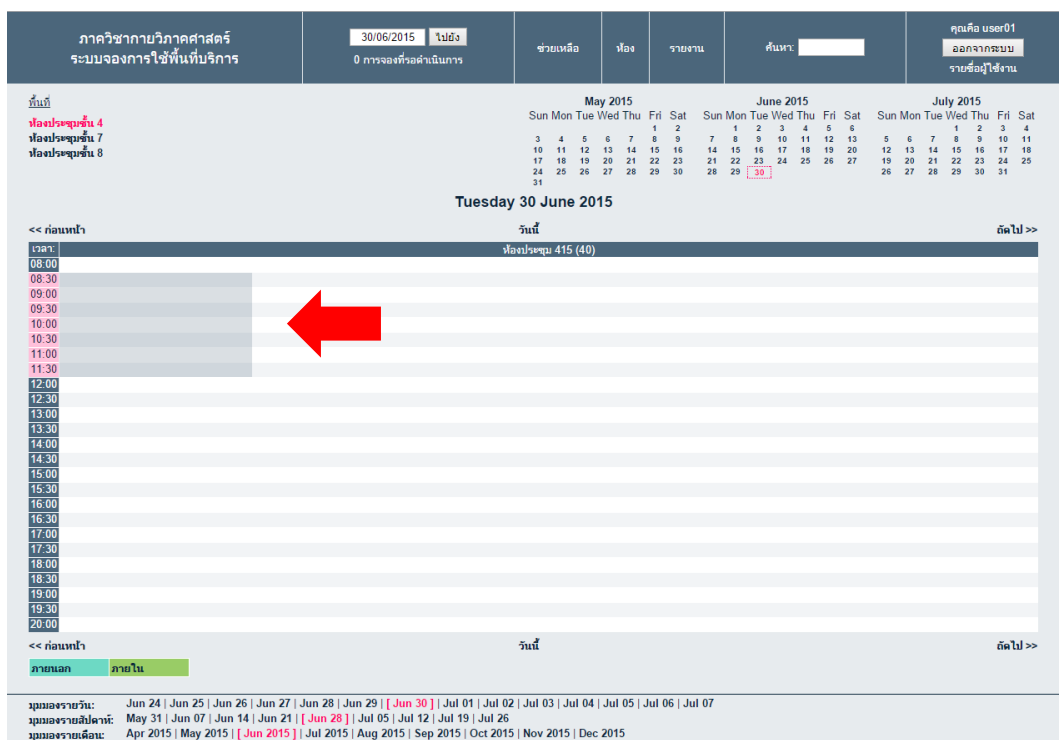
ภาควิชากายวิภาคศาสตร์
ระบบจองการใช้พื้นที่บริการ

30/06/2015 ไปยัง
0 การจองที่รอดำเนินการ

ช่วยเหลือ | ห้อง | รายงาน | ค้นหา:

คุณคือ user01
ออกจากระบบ
รายชื่อผู้ใช้งาน

พื้นที่
ห้องประชุมชั้น 4
ห้องประชุมชั้น 7
ห้องประชุมชั้น 8

May 2015

| Sun | Mon | Tue | Wed | Thu | Fri | Sat |
|---|---|---|---|---|---|---|
| | | | | | 1 | 2 |
| 3 | 4 | 5 | 6 | 7 | 8 | 9 |
| 10 | 11 | 12 | 13 | 14 | 15 | 16 |
| 17 | 18 | 19 | 20 | 21 | 22 | 23 |
| 24 | 25 | 26 | 27 | 28 | 29 | 30 |
| 31 | | | | | | |

June 2015

| Sun | Mon | Tue | Wed | Thu | Fri | Sat |
|---|---|---|---|---|---|---|
| | 1 | 2 | 3 | 4 | 5 | 6 |
| 7 | 8 | 9 | 10 | 11 | 12 | 13 |
| 14 | 15 | 16 | 17 | 18 | 19 | 20 |
| 21 | 22 | 23 | 24 | 25 | 26 | 27 |
| 28 | 29 | 30 | | | | |

July 2015

| Sun | Mon | Tue | Wed | Thu | Fri | Sat |
|---|---|---|---|---|---|---|
| | | | 1 | 2 | 3 | 4 |
| 5 | 6 | 7 | 8 | 9 | 10 | 11 |
| 12 | 13 | 14 | 15 | 16 | 17 | 18 |
| 19 | 20 | 21 | 22 | 23 | 24 | 25 |
| 26 | 27 | 28 | 29 | 30 | 31 | |

Tuesday 30 June 2015

<< ก่อนหน้า | วันนี้ | ถัดไป >>

| เวลา: | ห้องประชุม 415 (40) |
|---|---|
| 08:00 | |
| 08:30 | |
| 09:00 | |
| 09:30 | |
| 10:00 | |
| 10:30 | |
| 11:00 | |
| 11:30 | |
| 12:00 | |
| 12:30 | |
| 13:00 | |
| 13:30 | |
| 14:00 | |
| 14:30 | |
| 15:00 | |
| 15:30 | |
| 16:00 | |
| 16:30 | |
| 17:00 | |
| 17:30 | |
| 18:00 | |
| 18:30 | |
| 19:00 | |
| 19:30 | |
| 20:00 | |

<< ก่อนหน้า | วันนี้ | ถัดไป >>

ภายนอก | ภายใน

มุมมองรายวัน: Jun 24 | Jun 25 | Jun 26 | Jun 27 | Jun 28 | Jun 29 | [ Jun 30 ] | Jul 01 | Jul 02 | Jul 03 | Jul 04 | Jul 05 | Jul 06 | Jul 07
มุมมองรายสัปดาห์: May 31 | Jun 07 | Jun 14 | Jun 21 | [ Jun 28 ] | Jul 05 | Jul 12 | Jul 19 | Jul 26
มุมมองรายเดือน: Apr 2015 | May 2015 | [ Jun 2015 ] | Jul 2015 | Aug 2015 | Sep 2015 | Oct 2015 | Nov 2015 | Dec 2015